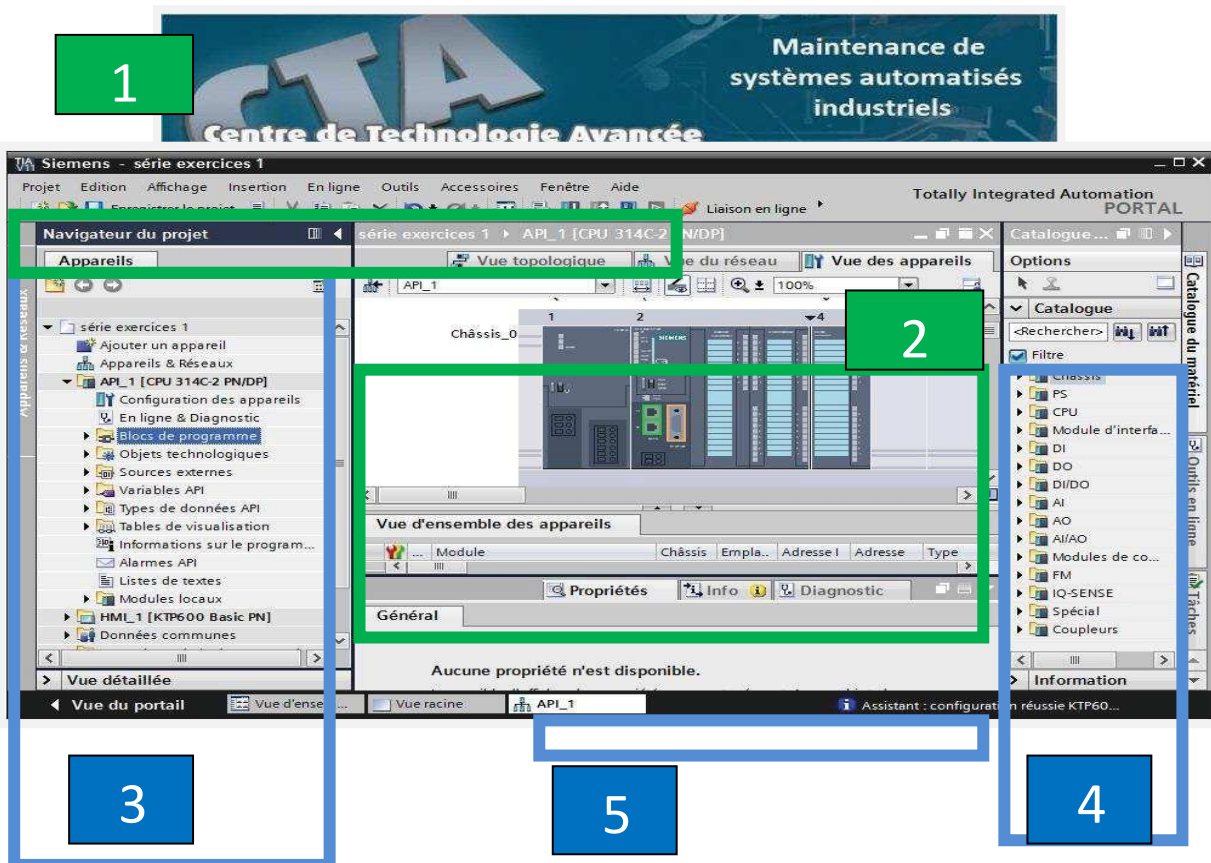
1

CTA

Maintenance de systèmes automatisés industriels

Centre de Technologie Avancée

Siemens - série exercices 1

Projet Edition Affichage Insertion En ligne Outils Accessoires Fenêtre Aide

Enregistrer le projet

Liaison en ligne

Totally Integrated Automation PORTAL

Navigateur du projet

série exercices 1 ▸ API_1 [CPU 314C-2 PN/DP]

Catalogue...

Appareils

Vue topologique

Vue du réseau

Vue des appareils

Options

API_1

100%

Catalogue

<Rechercher>

Filtre

Châssis_0

1 2 4

SIEMENS

2

série exercices 1
Ajouter un appareil
Appareils & Réseaux
API_1 [CPU 314C-2 PN/DP]
Configuration des appareils
En ligne & Diagnostic
Blocs de programme
Objets technologiques
Sources externes
Variables API
Types de données API
Tables de visualisation
Informations sur le program...
Alarmes API
Listes de textes
Modules locaux
HMI_1 [KTP600 Basic PN]
Données communes

Châssis
PS
CPU
Module d'interfa...
DI
DO
DI/DO
AI
AO
AI/AO
Modules de co...
FM
IQ-SENSE
Spécial
Coupleurs

Vue d'ensemble des appareils

| Module | Châssis | Empla.. | Adresse I | Adresse | Type |
|---|---|---|---|---|---|

Propriétés Info Diagnostic

Général

Aucune propriété n'est disponible.

Vue détaillée

Information

Vue du portail

Vue d'ense...

Vue racine

API_1

Assistant : configuration réussie KTP60...

Appareils & Réseaux

Catalogue du matériel

Outils en ligne

Tâches

3

5

4